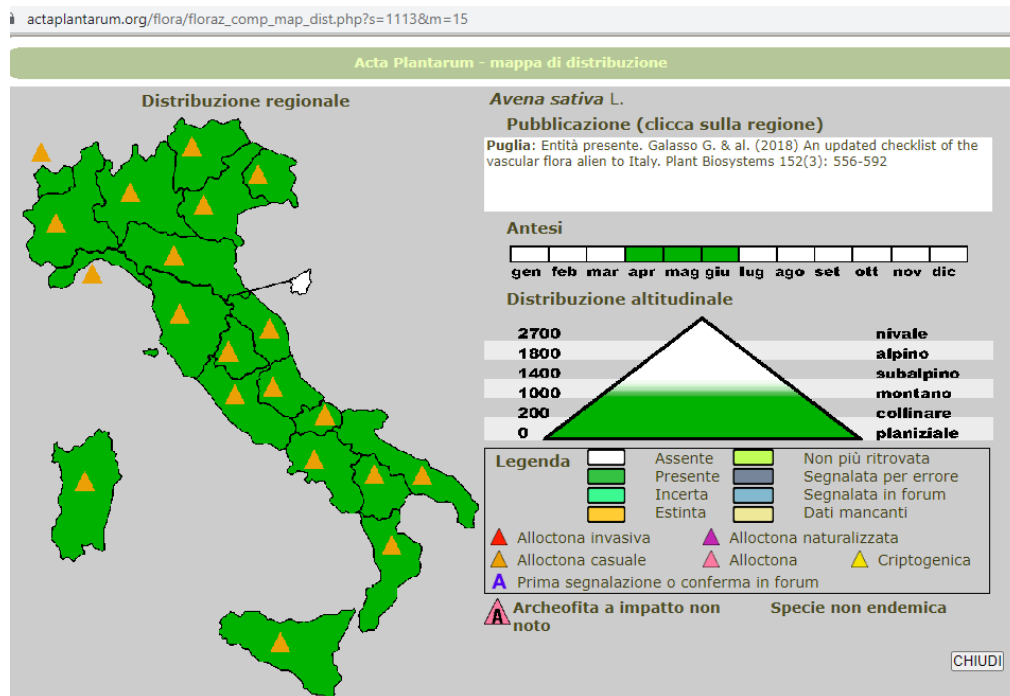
actaplantarum.org/flora/floraz_comp_map_dist.php?s=1113&m=15

Acta Plantarum - mappa di distribuzione

Distribuzione regionale

*Avena sativa* L.

Pubblicazione (clicca sulla regione)

**Puglia**: Entità presente. Galasso G. & al. (2018) An updated checklist of the vascular flora alien to Italy. Plant Biosystems 152(3): 556-592

Antesi

| gen | feb | mar | apr | mag | giu | lug | ago | set | ott | nov | dic |
|---|---|---|---|---|---|---|---|---|---|---|---|

Distribuzione altitudinale

2700 nivale
1800 alpino
1400 subalpino
1000 montano
200 collinare
0 planiziale

Legenda

Assente
Presente
Incerta
Estinta
Non più ritrovata
Segnalata per errore
Segnalata in forum
Dati mancanti

Alloctona invasiva
Alloctona naturalizzata
Alloctona casuale
Alloctona
Criptogenica
A Prima segnalazione o conferma in forum

A Archeofita a impatto non noto

Specie non endemica

CHIUDI